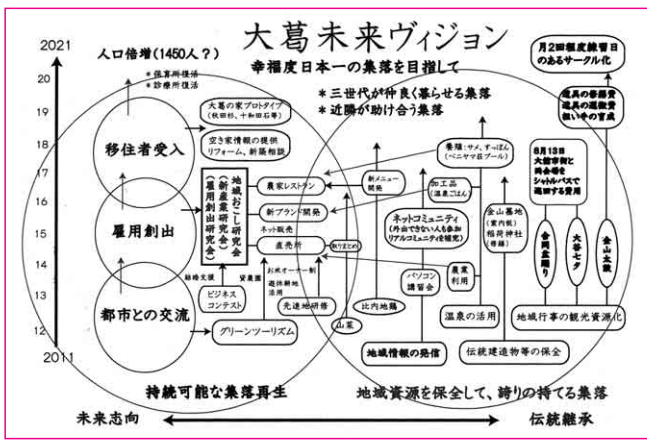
大葛未来ヴィジョン

幸福度日本一の集落を目指して

* 三世代が仲良く暮らせる集落
* 近隣が助け合う集落

2021
20
19
18
17
16
15
14
13
12
2011

人口倍増(1450人?)
* 保育所復活
* 診療所復活

移住者受入
雇用創出
都市との交流

大葛の家プロトタイプ (秋田杉、十和田石等)

空き家情報の提供 リフォーム、斡旋相談

地域おこし研究会 (新産業研究会) (雇用創出研究会)

農家レストラン
新ブランド開発
ネット販売
産売所
新メニュー開発
加工品 (温泉ごはん)
乗場:サメ、すっぽん (ベニヤマ荘プール)

ネットコミュニティ (外出できない人も参加 リアルコミュニティを補完)

パソコン講習会
農業利用
金山墓地 (案内板) 稲荷神社 (修繕)

起業支援
資金源
お米オーナー制
遊休耕地活用
ビジネスコンテスト
先進地研修
グリーンツーリズム
山菜
比内地鶏
取りまとめ

温泉の活用
地域情報の発信
伝統建造物等の保全
地域行事の観光資源化

月2回程度練習日のあるサークル化

道具の若扱者 道具の運搬者 担い手の育成

8月13日 大館市街と商会場をシャトルバスで運搬する費用

金山盆踊り
大草七夕
金山太鼓

持続可能な集落再生
地域資源を保全して、誇りの持てる集落

未来志向
伝統継承